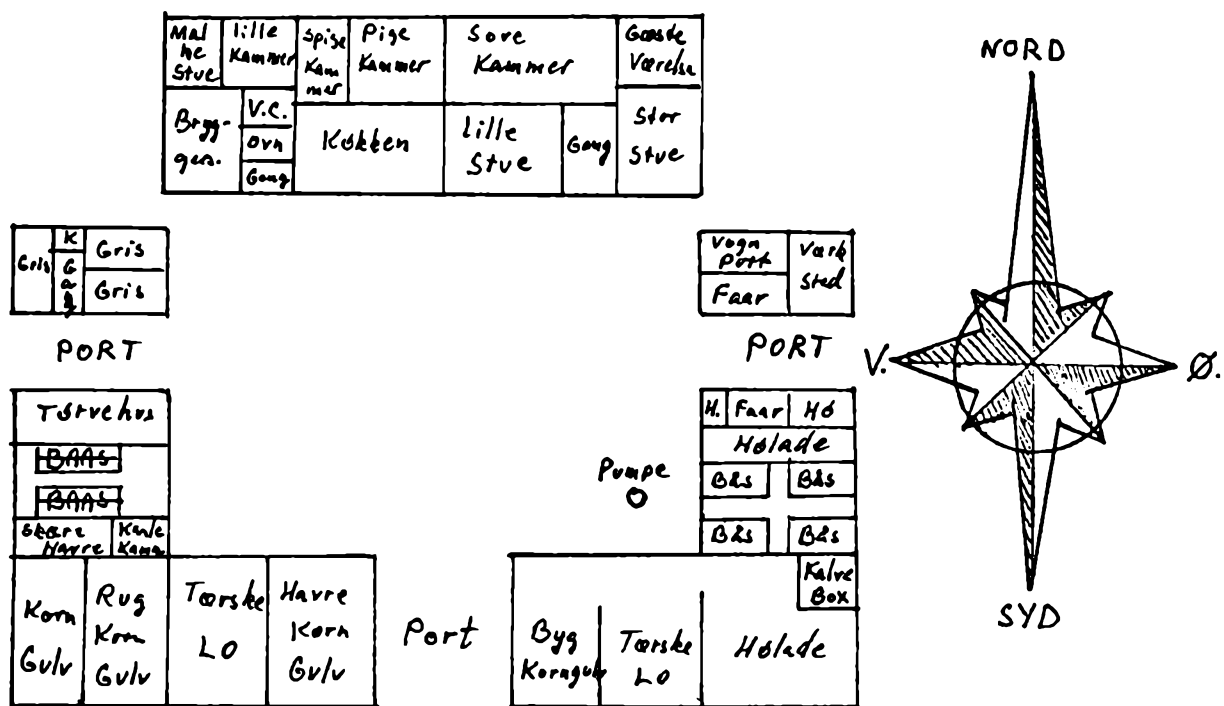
Mal he Stue
lille Kammer
Spise Kammer
Pige Kammer
Sove Kammer
Gæste Værelse
Bryggers.
V.C.
Ovn
Gang
Køkken
lille Stue
Gang
Stor Stue

NORD

Gris
K
Gang
Gris
Gris

Vogn Port
Værk sted
Faar

PORT

PORT

V.
Ø.

Tørvehus
BAAS
BAAS
Skære Havre
Kalve Kam.

H.
Faar
Hø
Hølade
Bås
Bås
Bås
Bås
Pumpe
Kalve Box

Korn Gulv
Rug Korn Gulv
Tærske LO
Havre Korn Gulv
Port
Byg Korngulv
Tærske LO
Hølade

SYD